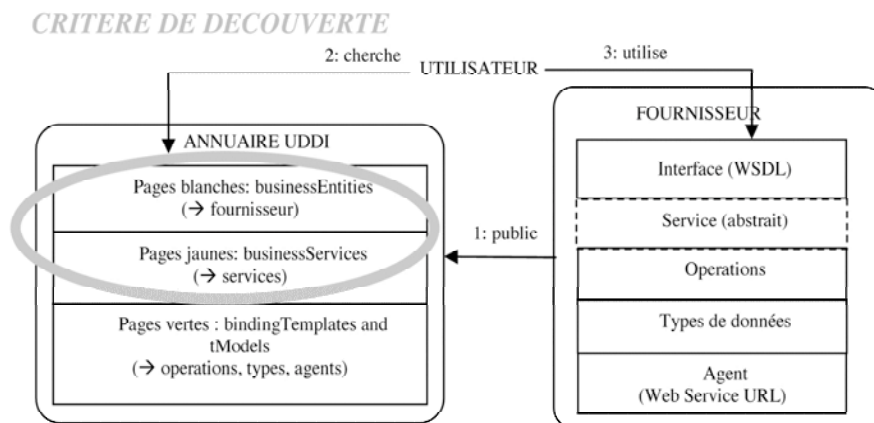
CRITERE DE DECOUVERTE

2: cherche

UTILISATEUR

3: utilise

ANNUAIRE UDDI

Pages blanches: businessEntities
(→ fournisseur)

Pages jaunes: businessServices
(→ services)

Pages vertes : bindingTemplates and tModels
(→ operations, types, agents)

1: public

FOURNISSEUR

Interface (WSDL)

Service (abstrait)

Operations

Types de données

Agent
(Web Service URL)